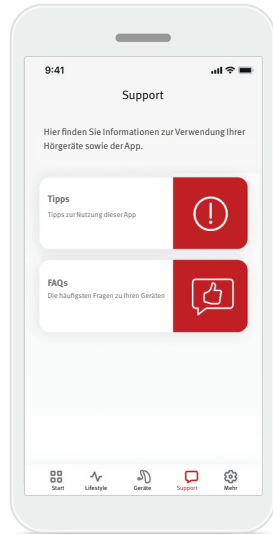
9:41

Support

Hier finden Sie Informationen zur Verwendung Ihrer Hörgeräte sowie der App.

Tipps
Tipps zur Nutzung dieser App

FAQs
Die häufigsten Fragen zu Ihren Geräten

Start Lifestyle Geräte Support Mehr